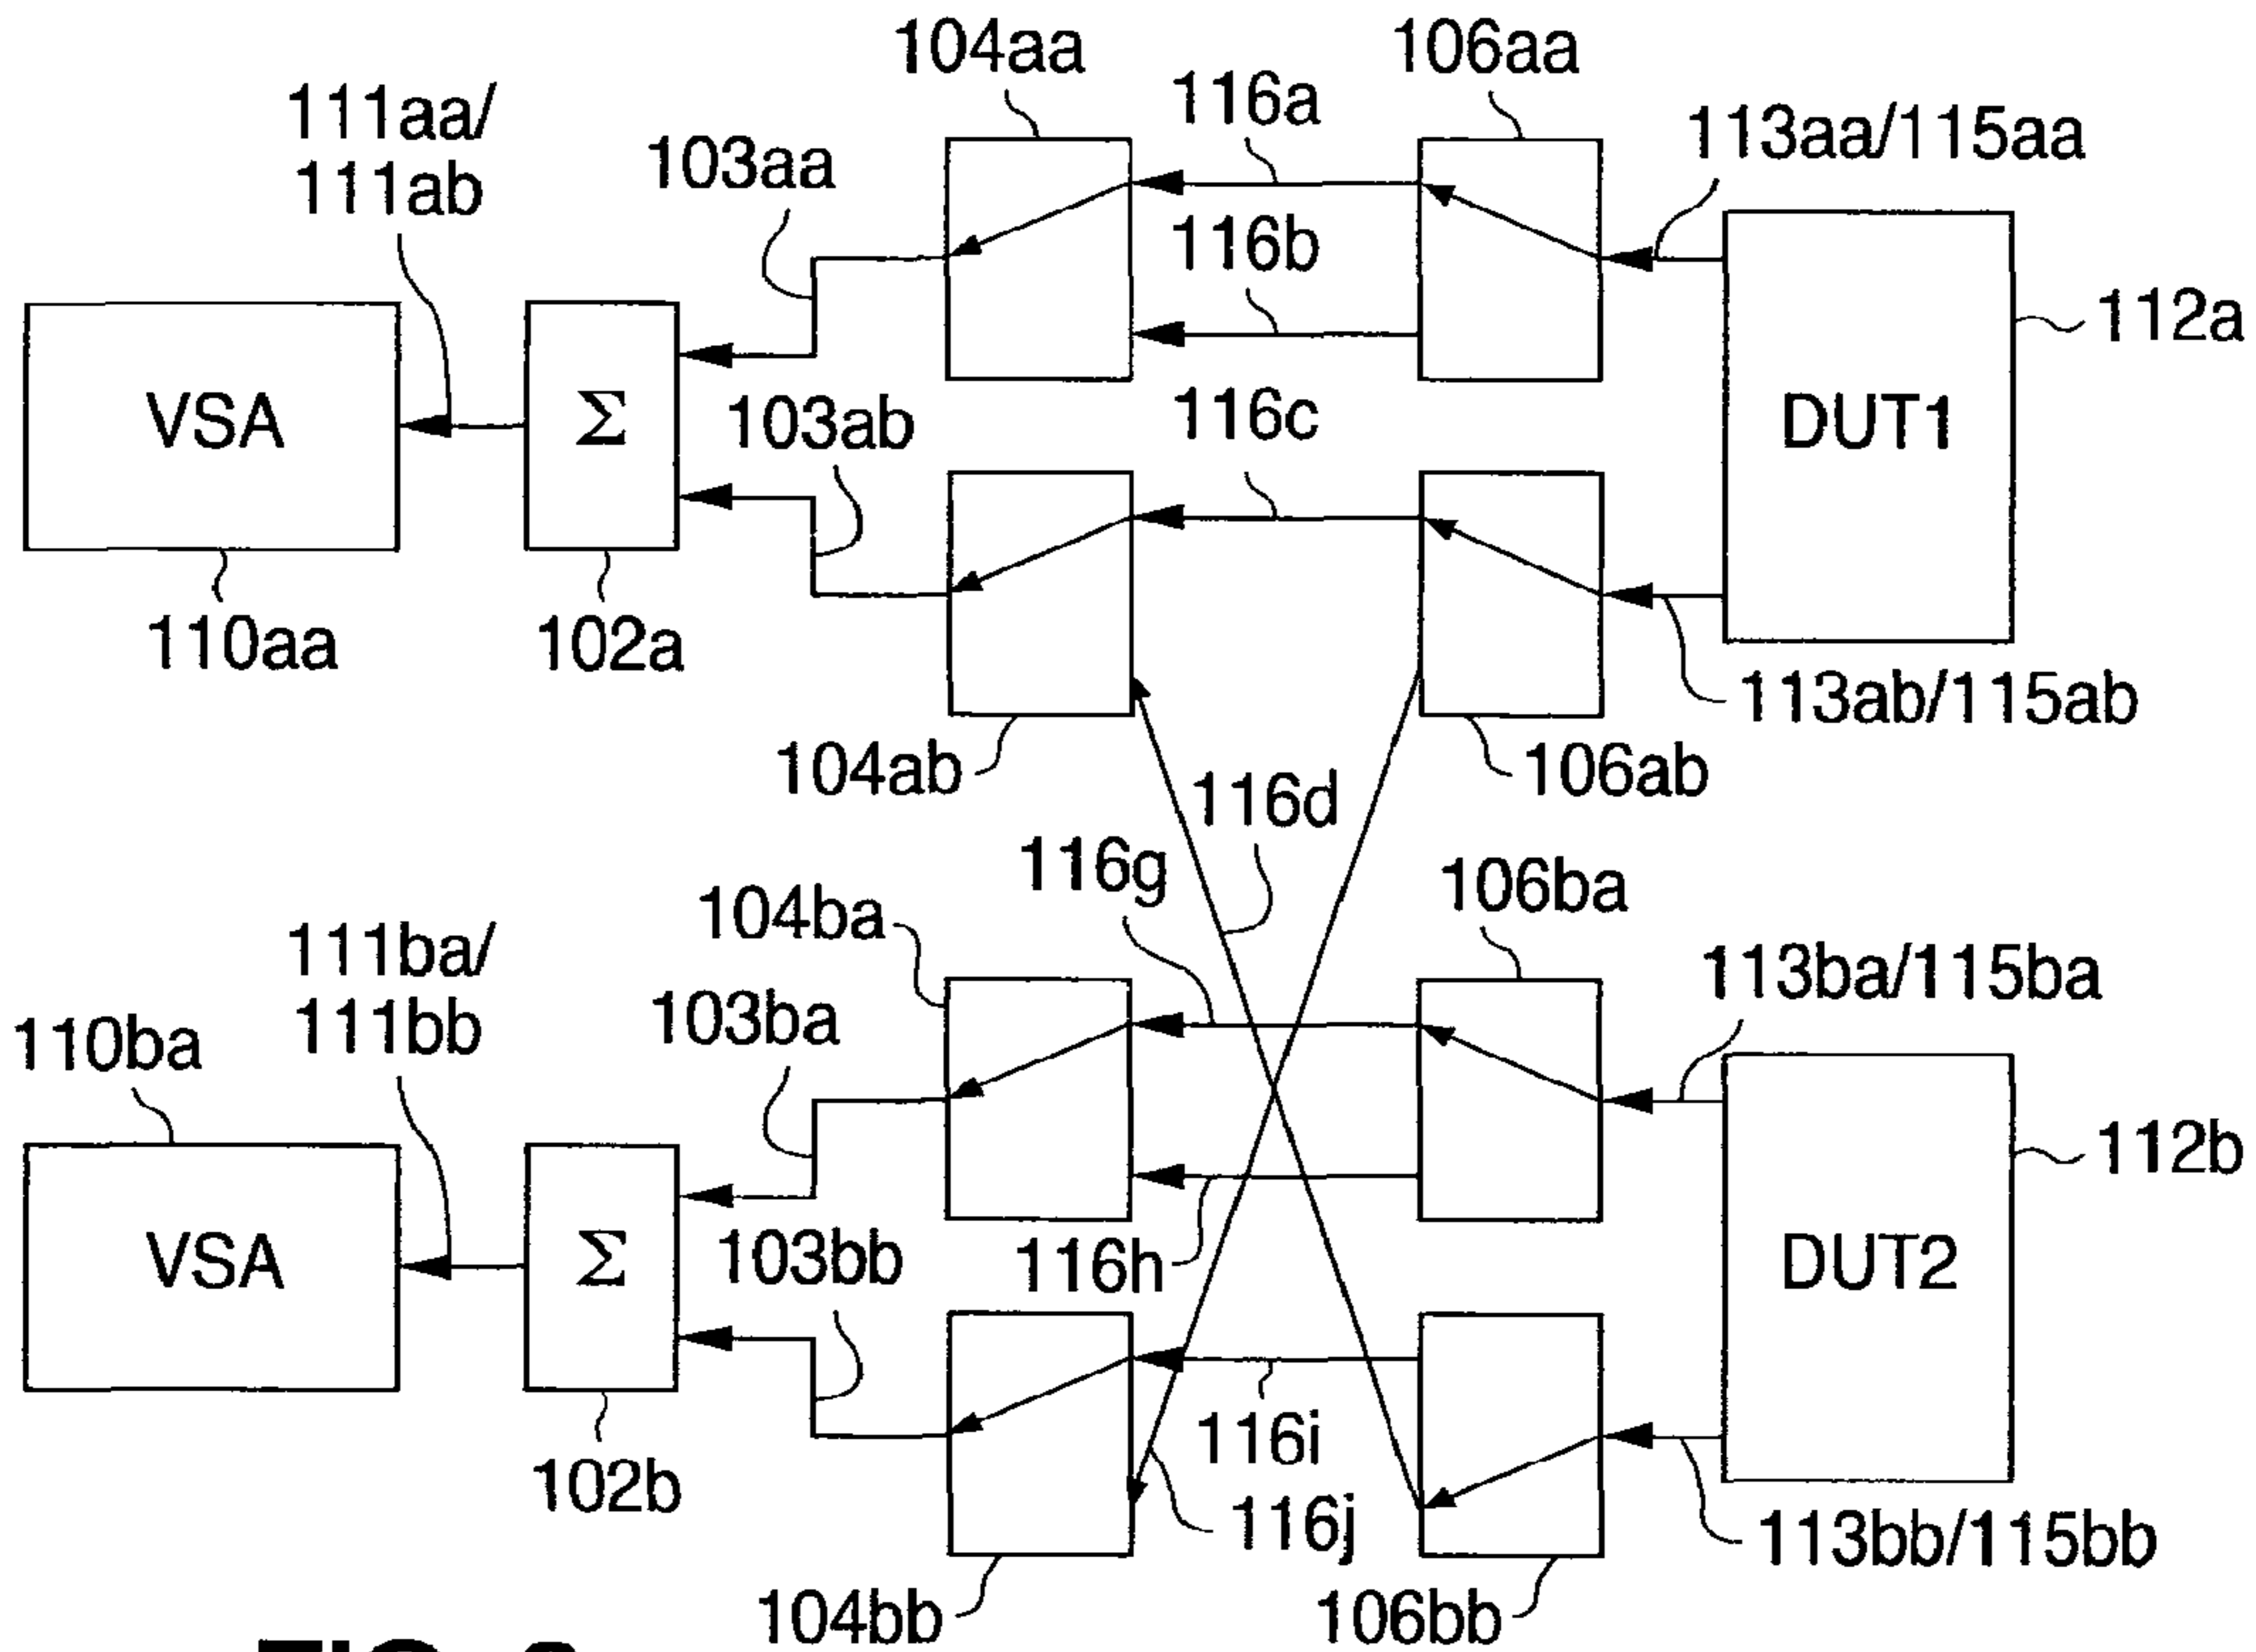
104aa
106aa
116a
111aa/
111ab
103aa
113aa/115aa
116b
112a
VSA
$\Sigma$
103ab
116c
DUT1
110aa
102a
113ab/115ab
104ab
106ab
116d
116g
106ba
104ba
111ba/
111bb
113ba/115ba
103ba
110ba
112b
VSA
$\Sigma$
103bb
116h
DUT2
116i
102b
116j
113bb/115bb
104bb
106bb
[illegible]